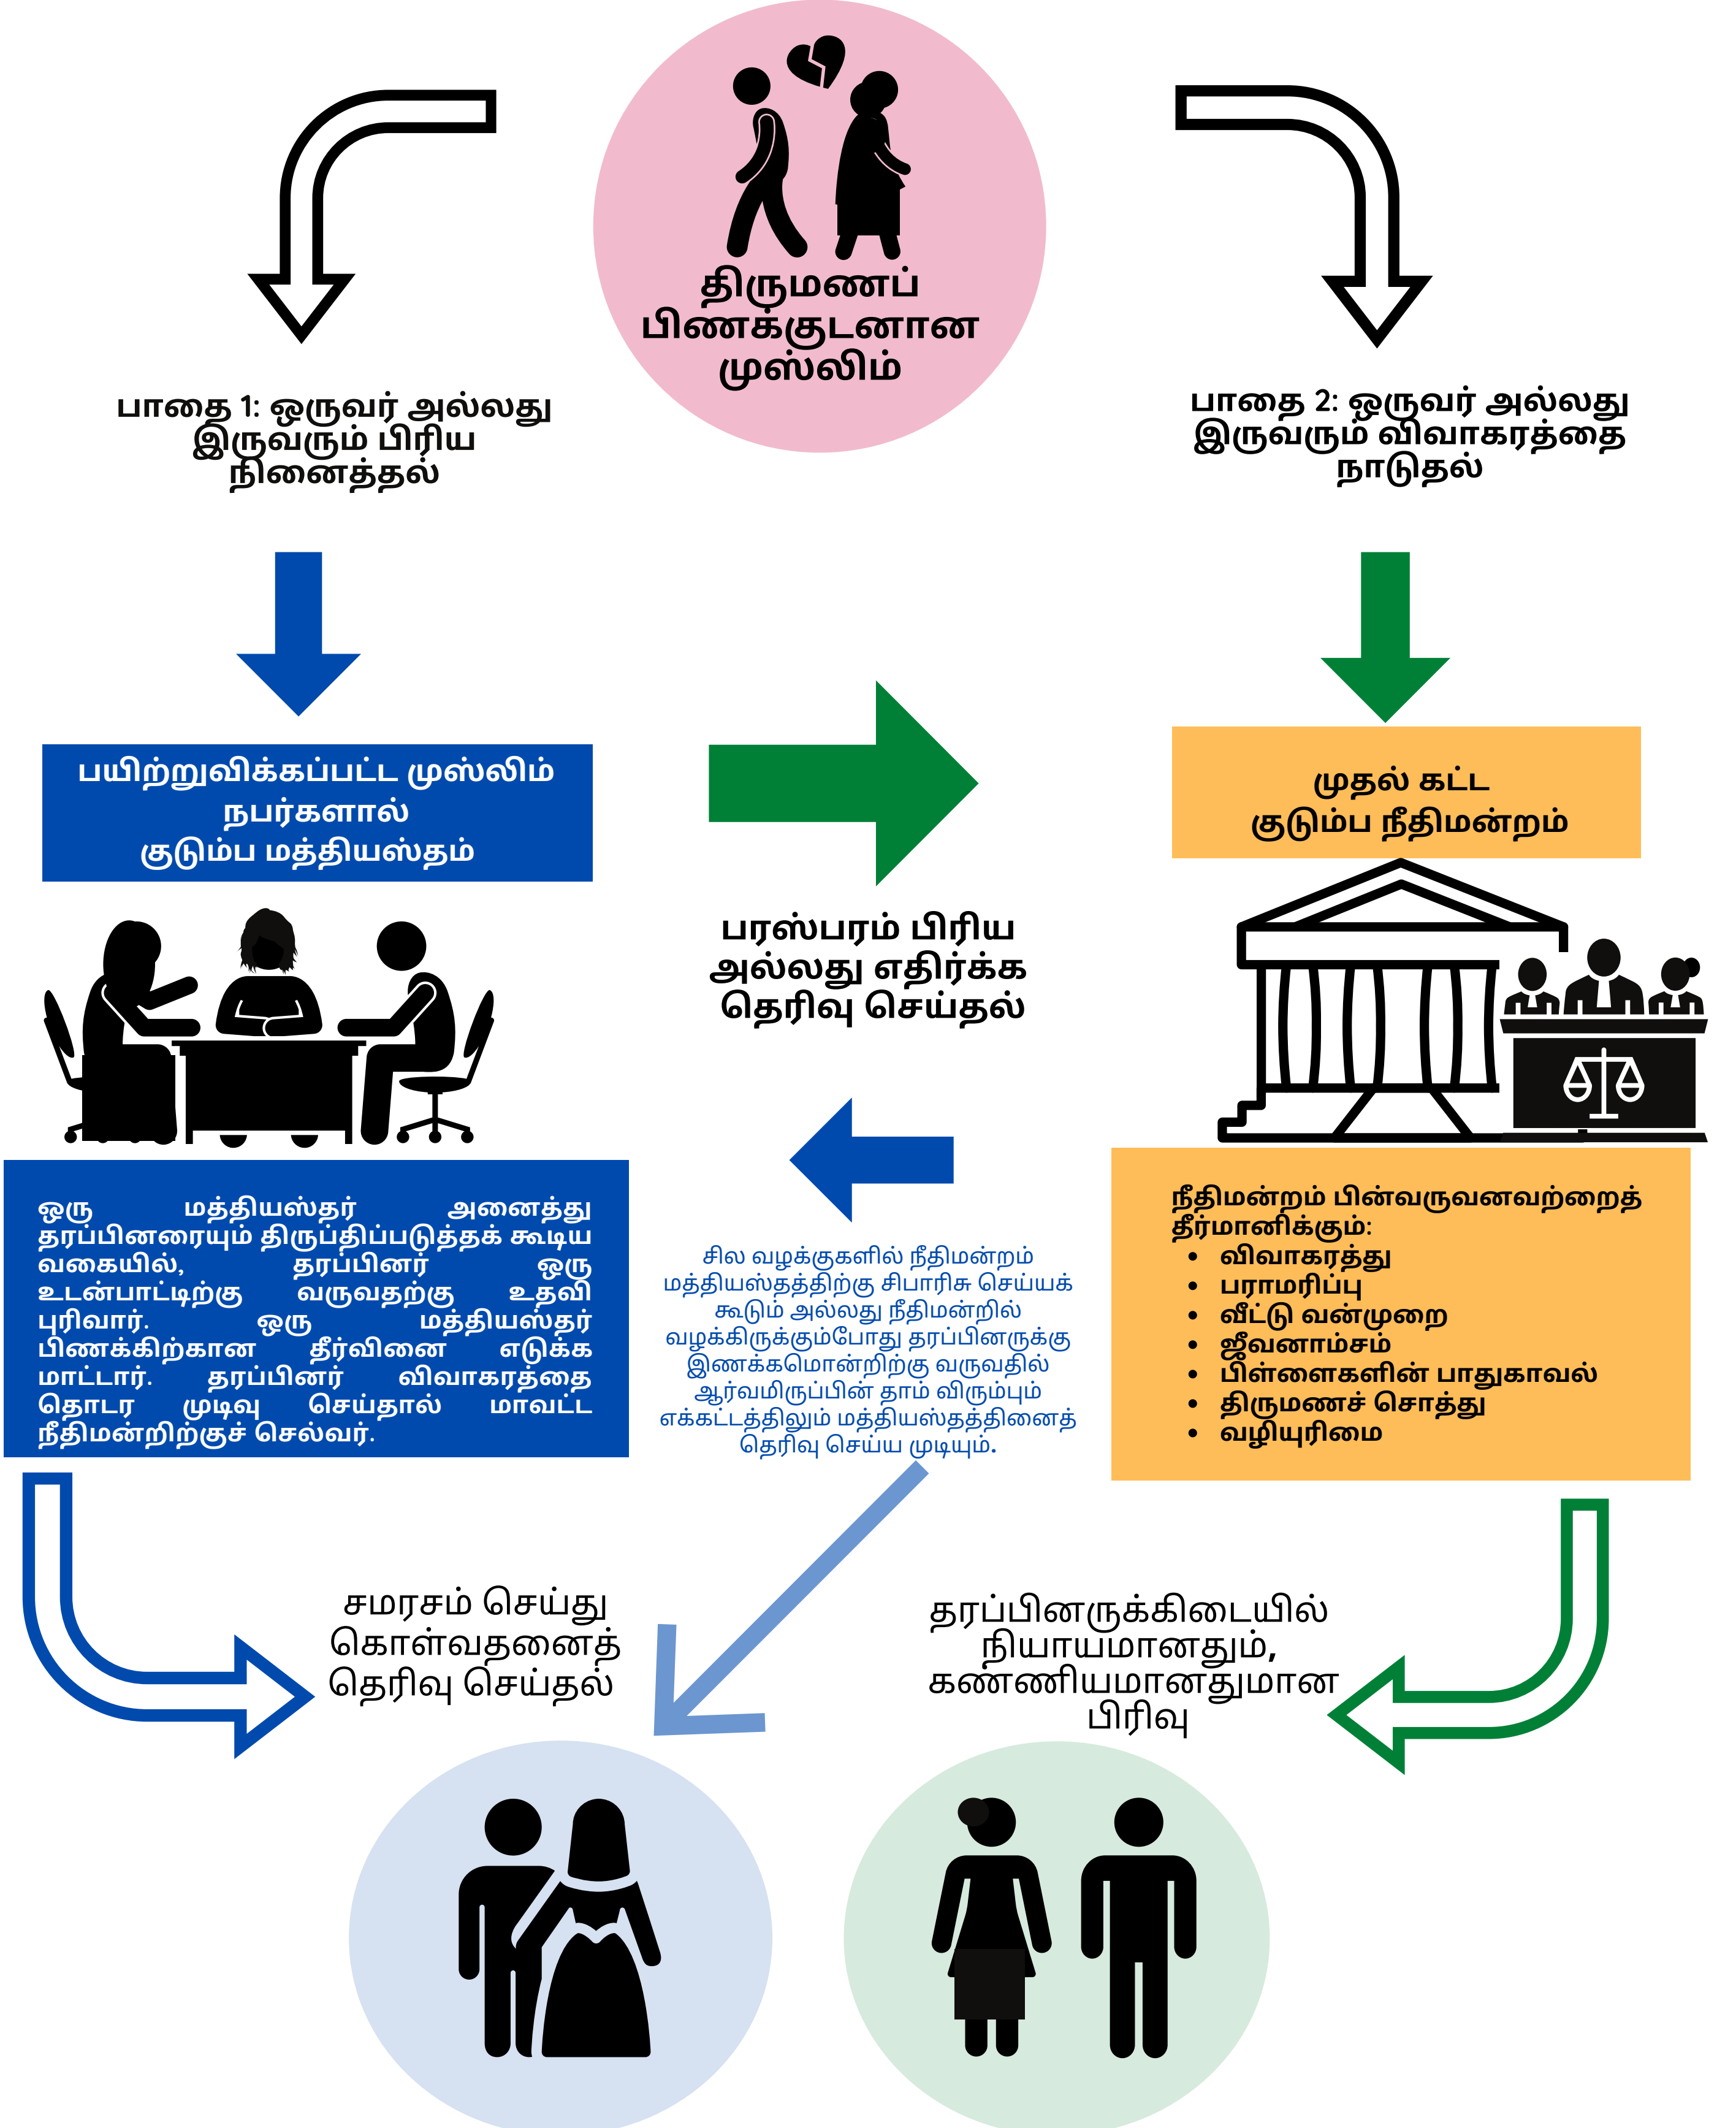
திருமணப் பிணக்குடனான முஸ்லிம்

பாதை 1: ஒருவர் அல்லது இருவரும் பிரிய நினைத்தல்

பாதை 2: ஒருவர் அல்லது இருவரும் விவாகரத்தை நாடுதல்

பயிற்றுவிக்கப்பட்ட முஸ்லிம் நபர்களால் குடும்ப மத்தியஸ்தம்

முதல் கட்ட குடும்ப நீதிமன்றம்

பரஸ்பரம் பிரிய அல்லது எதிர்க்க தெரிவு செய்தல்

ஒரு மத்தியஸ்தர் அனைத்து தரப்பினரையும் திருப்திப்படுத்தக் கூடிய வகையில், தரப்பினர் ஒரு உடன்பாட்டிற்கு வருவதற்கு உதவி புரிவார். ஒரு மத்தியஸ்தர் பிணக்கிற்கான தீர்வினை எடுக்க மாட்டார். தரப்பினர் விவாகரத்தை தொடர முடிவு செய்தால் மாவட்ட நீதிமன்றிற்குச் செல்வர்.

சில வழக்குகளில் நீதிமன்றம் மத்தியஸ்தத்திற்கு சிபாரிசு செய்யக் கூடும் அல்லது நீதிமன்றில் வழக்கிருக்கும்போது தரப்பினருக்கு இணக்கமொன்றிற்கு வருவதில் ஆர்வமிருப்பின் தாம் விரும்பும் எக்கட்டத்திலும் மத்தியஸ்தத்தினைத் தெரிவு செய்ய முடியும்.

நீதிமன்றம் பின்வருவனவற்றைத் தீர்மானிக்கும்:
• விவாகரத்து
• பராமரிப்பு
• வீட்டு வன்முறை
• ஜீவனாம்சம்
• பிள்ளைகளின் பாதுகாவல்
• திருமணச் சொத்து
• வழியுரிமை

சமரசம் செய்து கொள்வதனைத் தெரிவு செய்தல்

தரப்பினருக்கிடையில் நியாயமானதும், கண்ணியமானதுமான பிரிவு